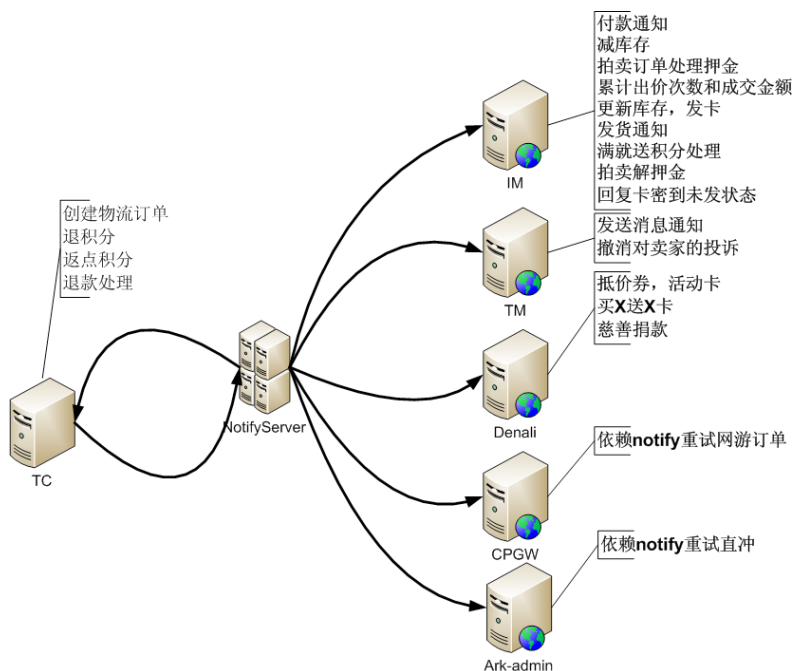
创建物流订单
退积分
返点积分
退款处理

TC

NotifyServer

IM

付款通知
减库存
拍卖订单处理押金
累计出价次数和成交金额
更新库存，发卡
发货通知
满就送积分处理
拍卖解押金
回复卡密到未发状态

TM

发送消息通知
撤消对卖家的投诉

Denali

抵价券，活动卡
买X送X卡
慈善捐款

CPGW

依赖notify重试网游订单

Ark-admin

依赖notify重试直冲